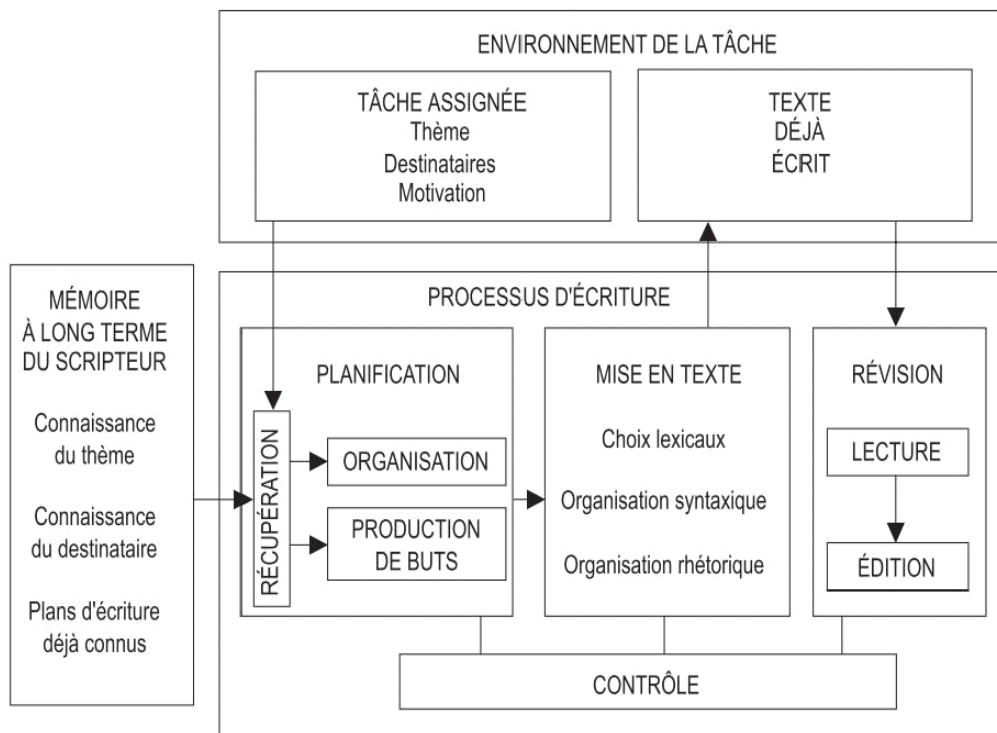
ENVIRONNEMENT DE LA TÂCHE

TÂCHE ASSIGNÉE
Thème
Destinataires
Motivation

TEXTE
DÉJÀ
ÉCRIT

MÉMOIRE
À LONG TERME
DU SCRIPTEUR

Connaissance du thème

Connaissance du destinataire

Plans d'écriture déjà connus

PROCESSUS D'ÉCRITURE

PLANIFICATION

RÉCUPÉRATION

ORGANISATION

PRODUCTION DE BUTS

MISE EN TEXTE

Choix lexicaux

Organisation syntaxique

Organisation rhétorique

RÉVISION

LECTURE

ÉDITION

CONTRÔLE